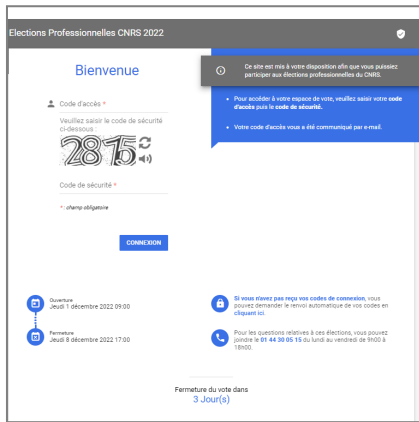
Elections Professionnelles CNRS 2022

Bienvenue

Ce site est mis à votre disposition afin que vous puissiez participer aux élections professionnelles du CNRS.

• Pour accéder à votre espace de vote, veuillez saisir votre code d'accès puis le code de sécurité.

• Votre code d'accès vous a été communiqué par e-mail.

Code d'accès *

Veuillez saisir le code de sécurité ci-dessous

2815

Code de sécurité *

* : champ obligatoire

CONNEXION

Ouverture
Jeudi 1 décembre 2022 09:00

Fermeture
Jeudi 8 décembre 2022 17:00

Si vous n'avez pas reçu vos codes de connexion, vous pouvez demander le renvoi automatique de vos codes en cliquant ici.

Pour les questions relatives à ces élections, vous pouvez joindre le 01 44 30 05 15 du lundi au vendredi de 9h00 à 18h00.

Fermeture du vote dans
3 Jour(s)